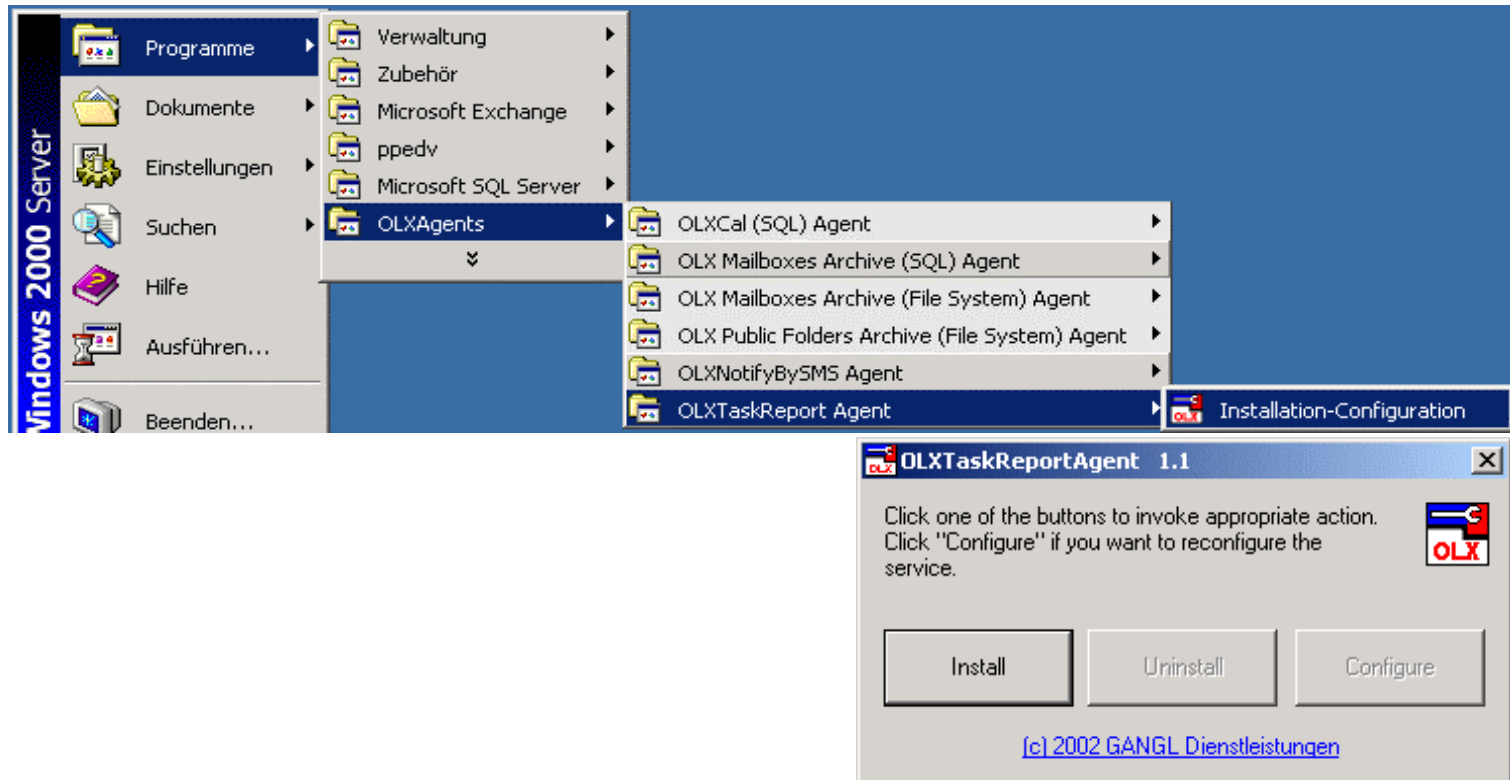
Windows 2000 Server

Programme
Dokumente
Einstellungen
Suchen
Hilfe
Ausführen...
Beenden...

Verwaltung
Zubehör
Microsoft Exchange
ppedv
Microsoft SQL Server
OLXAgents

OLXCal (SQL) Agent
OLX Mailboxes Archive (SQL) Agent
OLX Mailboxes Archive (File System) Agent
OLX Public Folders Archive (File System) Agent
OLXNotifyBySMS Agent
OLXTaskReport Agent

Installation-Configuration

OLXTaskReportAgent 1.1

Click one of the buttons to invoke appropriate action. Click "Configure" if you want to reconfigure the service.

OLX

Install
Uninstall
Configure

(c) 2002 GANGL Dienstleistungen